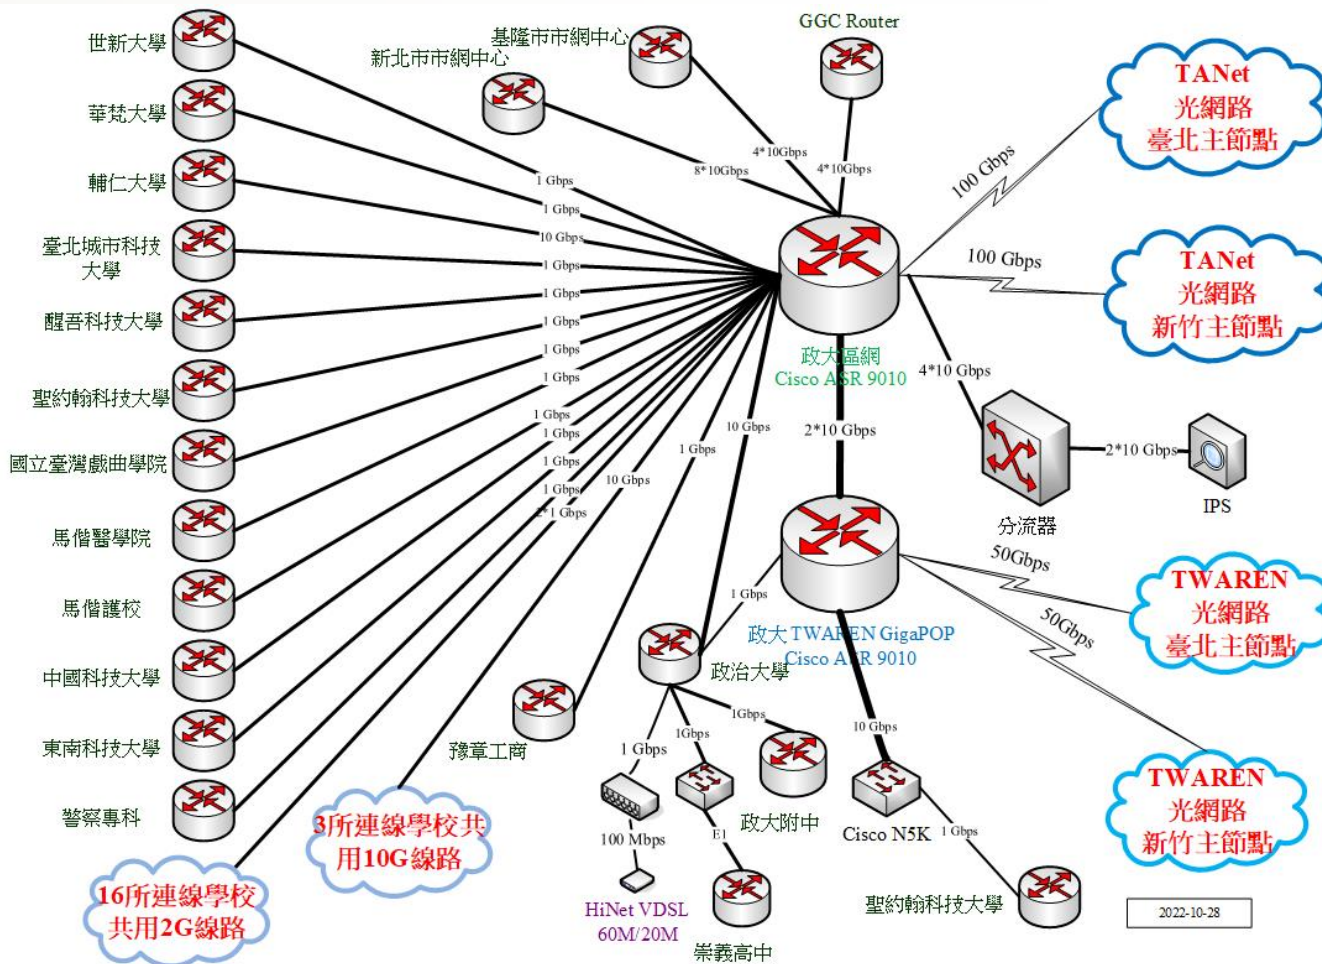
世新大學
華梵大學
輔仁大學
臺北城市科技大學
醒吾科技大學
聖約翰科技大學
國立臺灣戲曲學院
馬偕醫學院
馬偕護校
中國科技大學
東南科技大學
警察專科

16所連線學校共用2G線路

3所連線學校共用10G線路

新北市市網中心
基隆市市網中心
GGC Router

8*10Gbps
4*10Gbps
4*10Gbps

1 Gbps
1 Gbps
10 Gbps
1 Gbps
1 Gbps
1 Gbps
1 Gbps
1 Gbps
1 Gbps
1 Gbps
1 Gbps
1 Gbps
2*1 Gbps
10 Gbps
10 Gbps
1 Gbps

TANet 光網路 臺北主節點
100 Gbps
100 Gbps
TANet 光網路 新竹主節點

政大區網
Cisco ASR 9010
4*10 Gbps
2*10 Gbps
分流器
2*10 Gbps
IPS

政大 TWAREN GigaPOP
Cisco ASR 9010
50Gbps
50Gbps
TWAREN 光網路 臺北主節點
TWAREN 光網路 新竹主節點

1 Gbps
政治大學
豫章工商
1 Gbps
1Gbps
1Gbps
100 Mbps
HiNet VDSL 60M/20M
E1
崇義高中
政大附中
10 Gbps
Cisco N5K
1 Gbps
聖約翰科技大學
2022-10-28